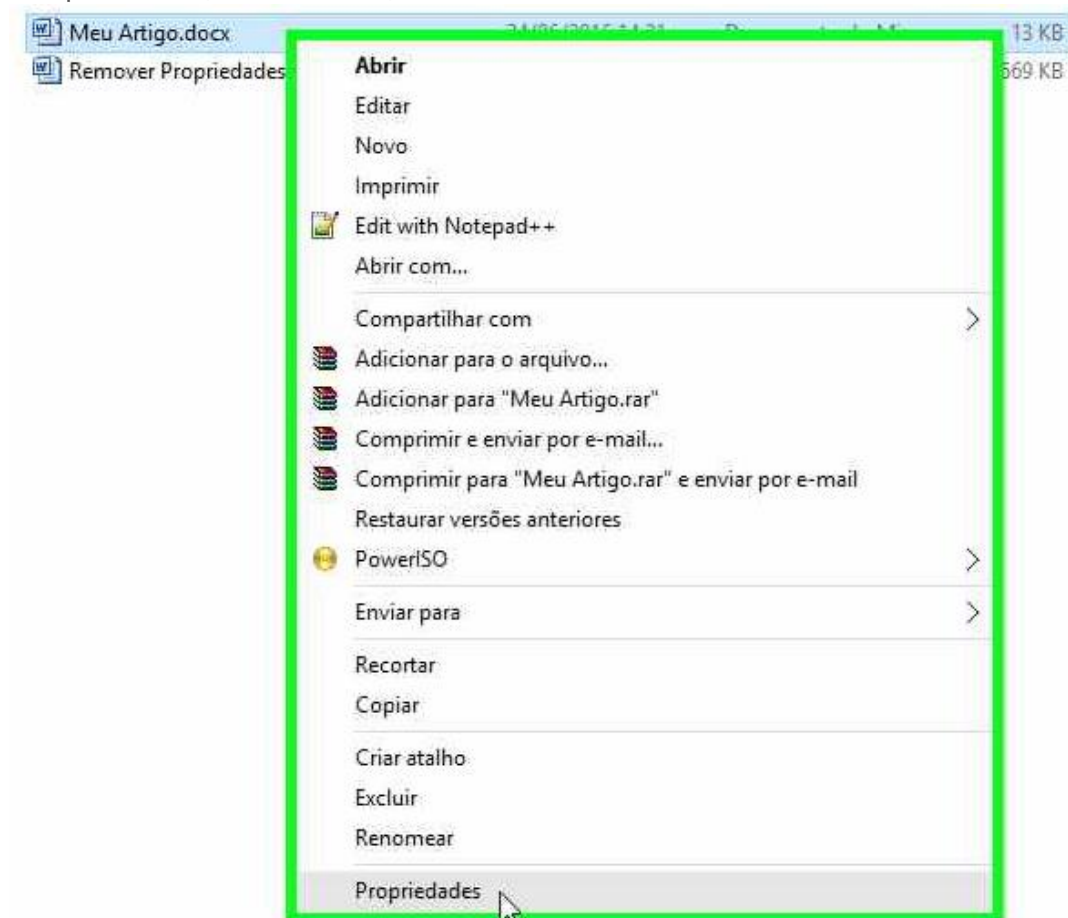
Meu Artigo.docx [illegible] 13 KB
Remover Propriedades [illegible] 569 KB

Abrir
Editar
Novo
Imprimir
Edit with Notepad++
Abrir com...
Compartilhar com
Adicionar para o arquivo...
Adicionar para "Meu Artigo.rar"
Comprimir e enviar por e-mail...
Comprimir para "Meu Artigo.rar" e enviar por e-mail
Restaurar versões anteriores
PowerISO
Enviar para
Recortar
Copiar
Criar atalho
Excluir
Renomear
Propriedades